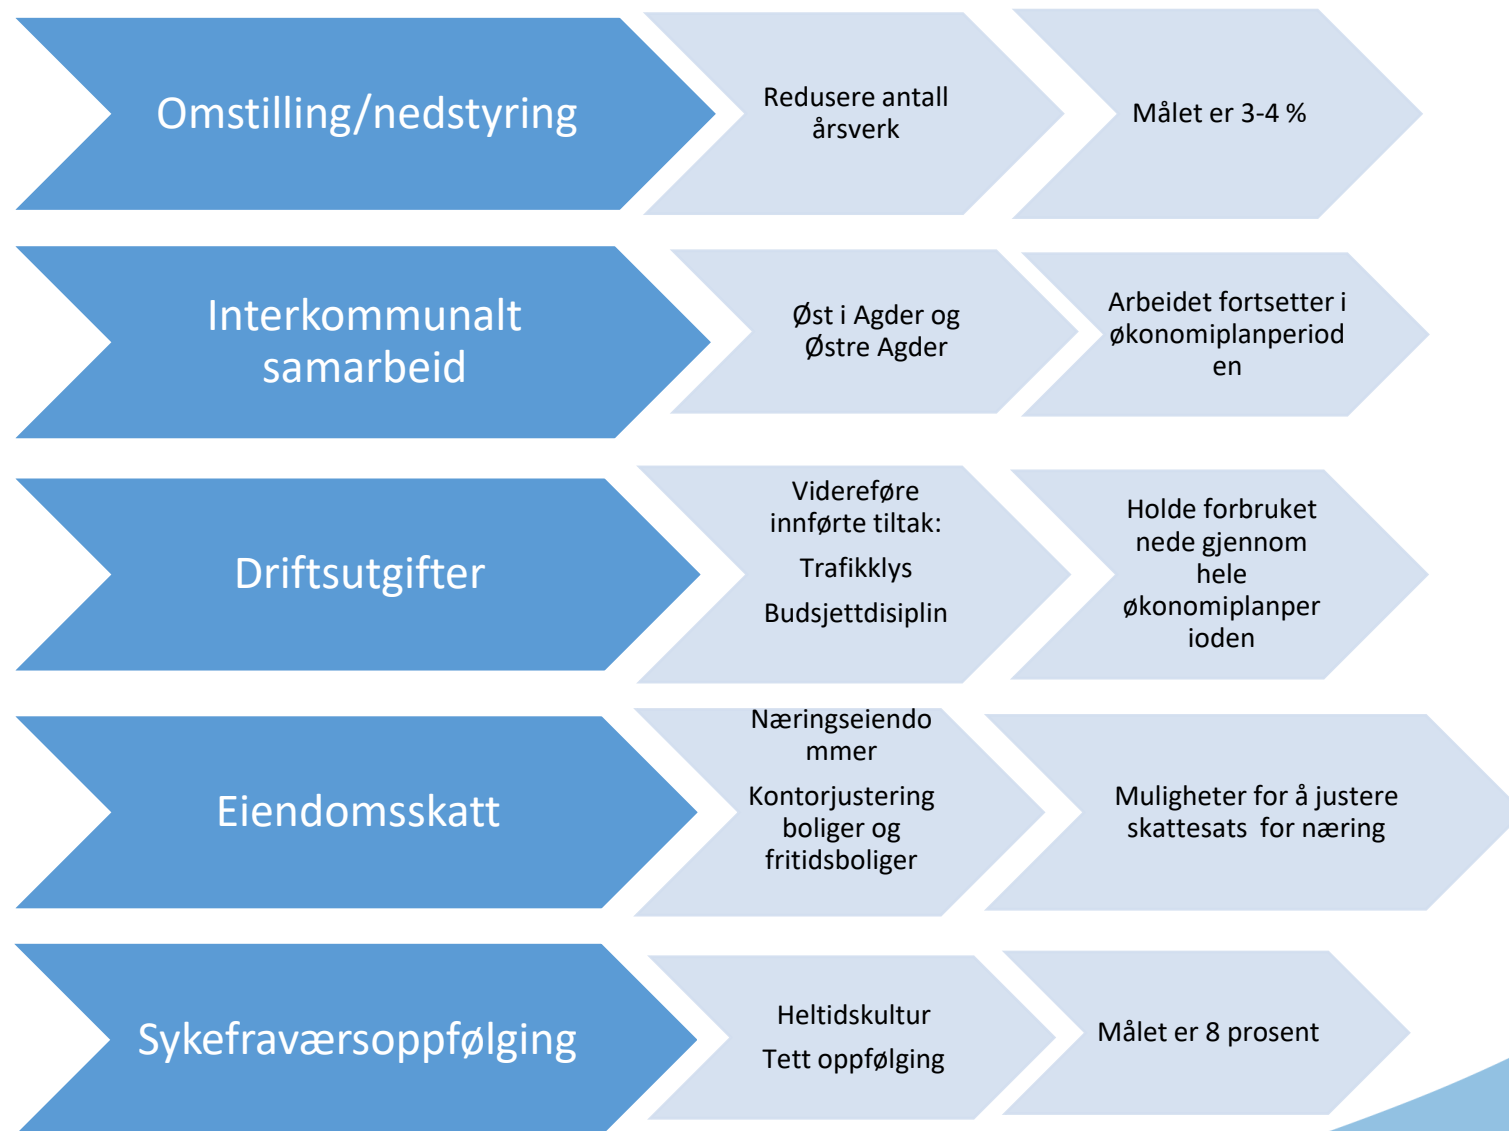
Omstilling/nedstyring

Redusere antall årsverk

Målet er 3-4 %

Interkommunalt samarbeid

Øst i Agder og Østre Agder

Arbeidet fortsetter i økonomiplanperioden

Driftsutgifter

Videreføre innførte tiltak:

Trafikklys

Budsjettdisiplin

Holde forbruket nede gjennom hele økonomiplanperioden

Eiendomsskatt

Næringseiendommer

Kontorjustering boliger og fritidsboliger

Muligheter for å justere skattesats for næring

Sykefraværsoppfølging

Heltidskultur

Tett oppfølging

Målet er 8 prosent